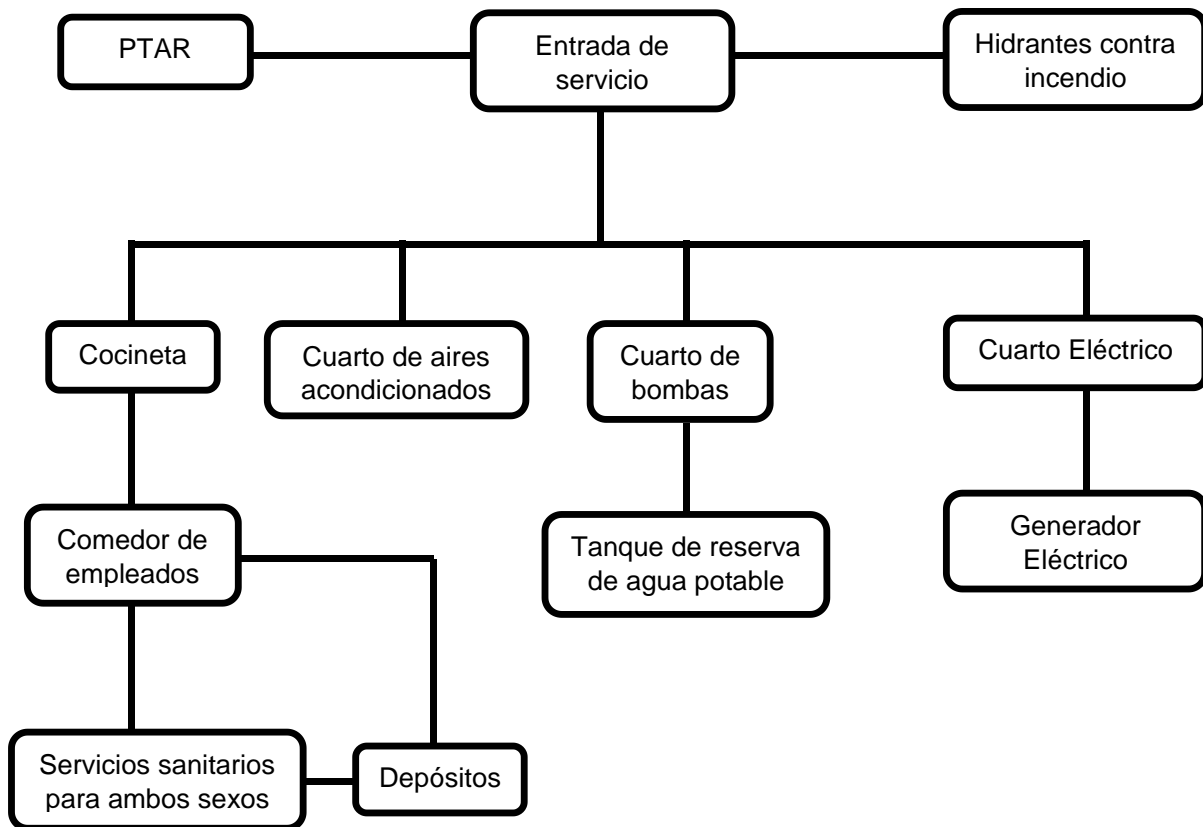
PTAR

Entrada de servicio

Hidrantes contra incendio

Cocineta

Cuarto de aires acondicionados

Cuarto de bombas

Cuarto Eléctrico

Comedor de empleados

Tanque de reserva de agua potable

Generador Eléctrico

Servicios sanitarios para ambos sexos

Depósitos